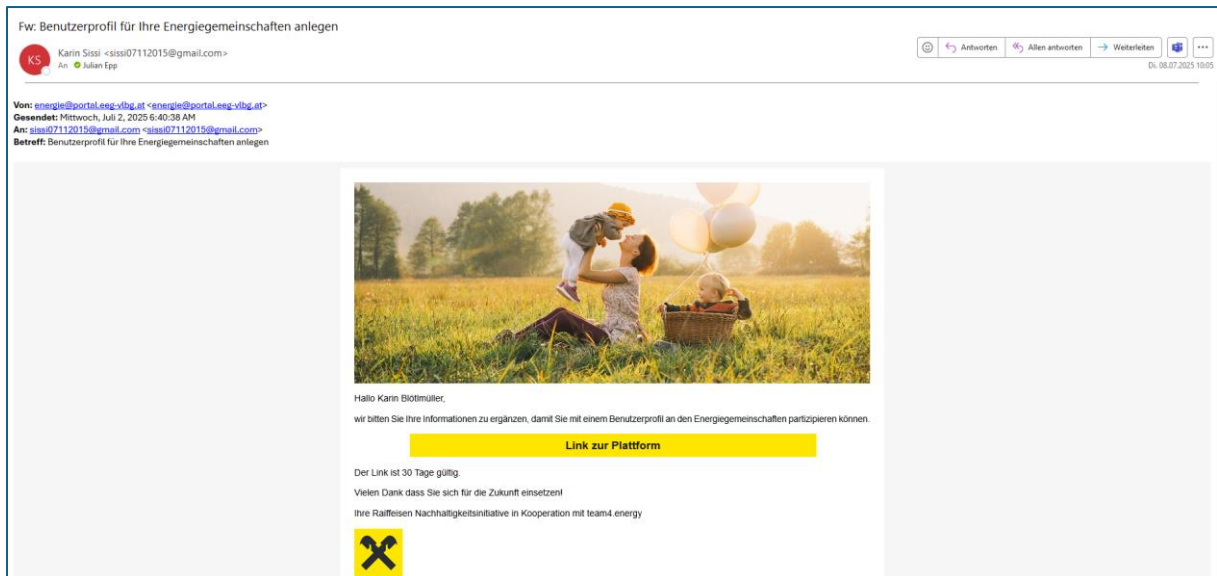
Fw: Benutzerprofil für Ihre Energiegemeinschaften anlegen

KS Karin Sissi <sissi07112015@gmail.com>
An Julian Epp

Antworten | Allen antworten | Weiterleiten | ...
Di. 08.07.2025 10:05

Von: energie@portal.eeg-vlbg.at <energie@portal.eeg-vlbg.at>
Gesendet: Mittwoch, Juli 2, 2025 6:40:38 AM
An: sissi07112015@gmail.com <sissi07112015@gmail.com>
Betreff: Benutzerprofil für Ihre Energiegemeinschaften anlegen

Hallo Karin Blötlmüller,

wir bitten Sie Ihre Informationen zu ergänzen, damit Sie mit einem Benutzerprofil an den Energiegemeinschaften partizipieren können.

Link zur Plattform

Der Link ist 30 Tage gültig.

Vielen Dank dass Sie sich für die Zukunft einsetzen!

Ihre Raiffeisen Nachhaltigkeitsinitiative in Kooperation mit team4.energy